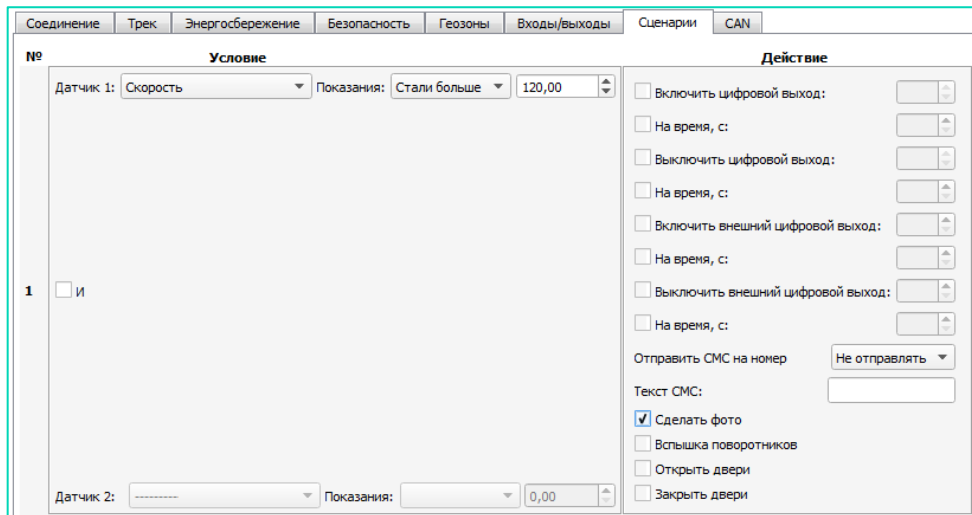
Соединение | Трек | Энергосбережение | Безопасность | Геозоны | Входы/выходы | Сценарии | CAN

| № | Условие | Действие |
|---|---|---|

Датчик 1: Скорость Показания: Стали больше 120,00

1 И

Датчик 2: --------- Показания: 0,00

Включить цифровой выход:
На время, с:
Выключить цифровой выход:
На время, с:
Включить внешний цифровой выход:
На время, с:
Выключить внешний цифровой выход:
На время, с:
Отправить СМС на номер Не отправлять
Текст СМС:
Сделать фото
Вспышка поворотников
Открыть двери
Закрыть двери